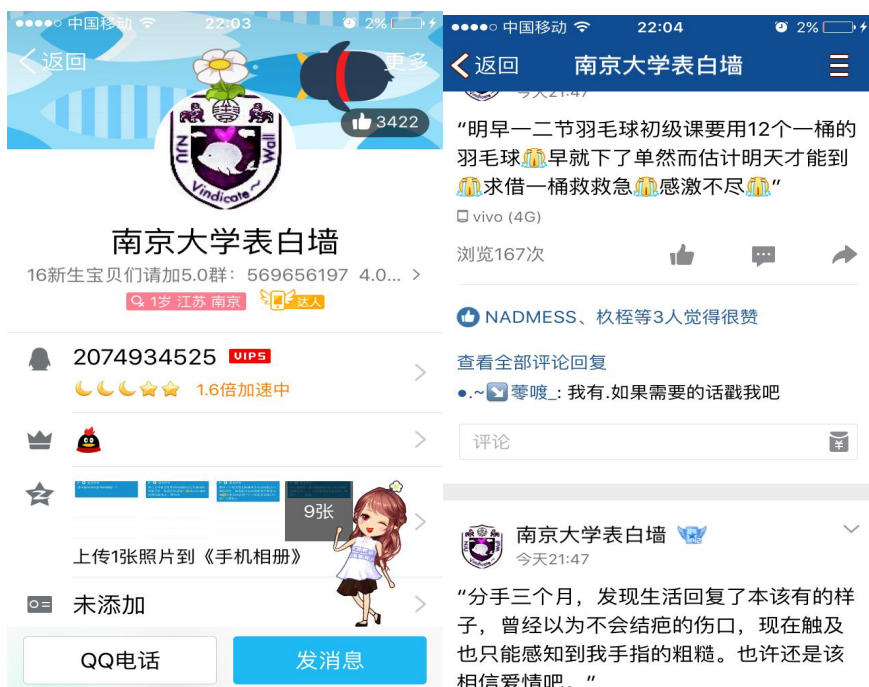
●●●●○ 中国移动 22:03 2%

返回 更多

3422

NJU Wall Vindicate

南京大学表白墙

16新生宝贝们请加5.0群：569656197 4.0...

1岁 江苏 南京 达人

2074934525 VIP5

1.6倍加速中

9张

上传1张照片到《手机相册》

未添加

QQ电话 发消息

●●●●○ 中国移动 22:04 2%

返回 南京大学表白墙

今天21:47

“明早一二节羽毛球初级课要用12个一桶的羽毛球😭早就下了单然而估计明天才能到😭求借一桶救救急😭感激不尽😭”

vivo (4G)

浏览167次

NADMESS、枚梿等3人觉得很赞

查看全部评论回复

●.~ 零嗄_: 我有.如果需要的话戳我吧

评论

南京大学表白墙

今天21:47

“分手三个月，发现生活回复了本该有的样子，曾经以为不会结疤的伤口，现在触及也只能感知到我手指的粗糙。也许还是该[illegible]